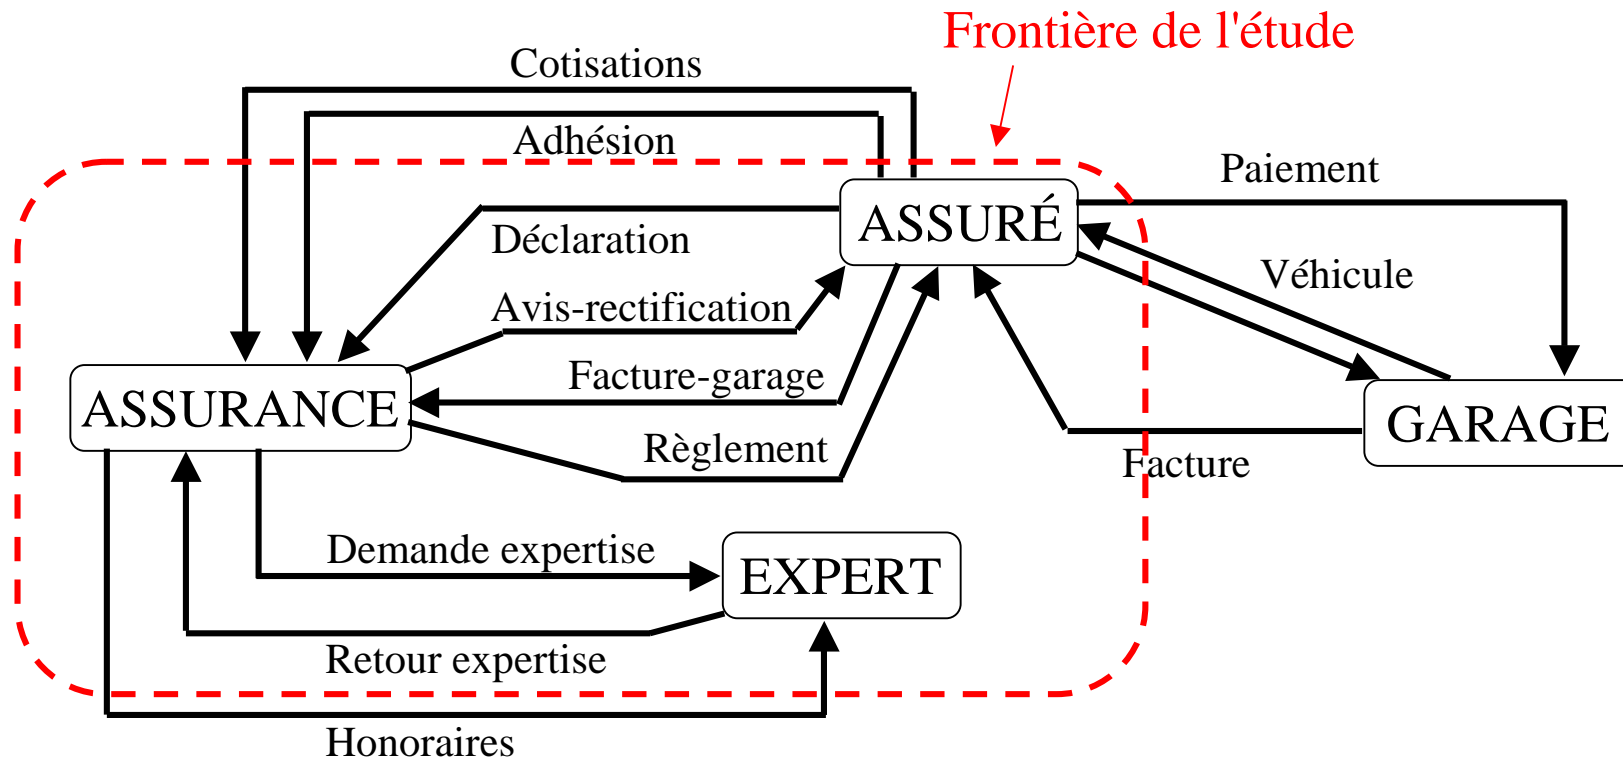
Frontière de l'étude

Cotisations

Adhésion

Paiement

ASSURÉ

Déclaration

Véhicule

Avis-rectification

Facture-garage

ASSURANCE

GARAGE

Règlement

Facture

Demande expertise

EXPERT

Retour expertise

Honoraires